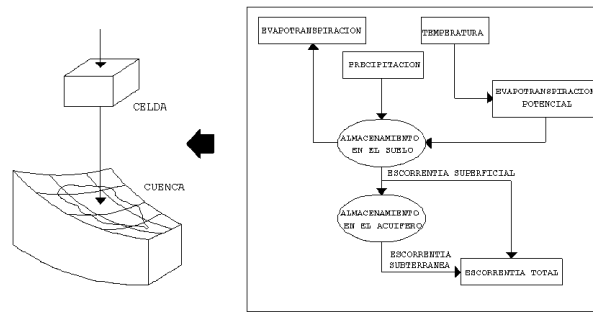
CELDA

CUENCA

EVAPOTRANSPIRACION

TEMPERATURA

PRECIPITACION

EVAPOTRANSPIRACION POTENCIAL

ALMACENAMIENTO EN EL SUELO

ESCORRENTIA SUPERFICIAL

ALMACENAMIENTO EN EL ACUIFERO

ESCORRENTIA SUBTERRANEA

ESCORRENTIA TOTAL